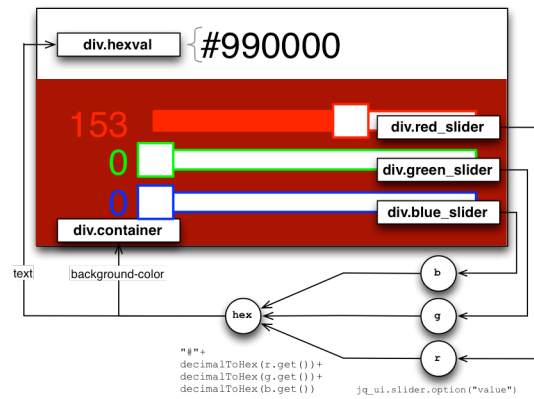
div.hexval
#990000
153
div.red_slider
0
div.green_slider
0
div.blue_slider
div.container
text
background-color
b
hex
g
r
"#"+
decimalToHex(r.get())+
decimalToHex(g.get())+
decimalToHex(b.get())
jq_ui.slider.option("value")